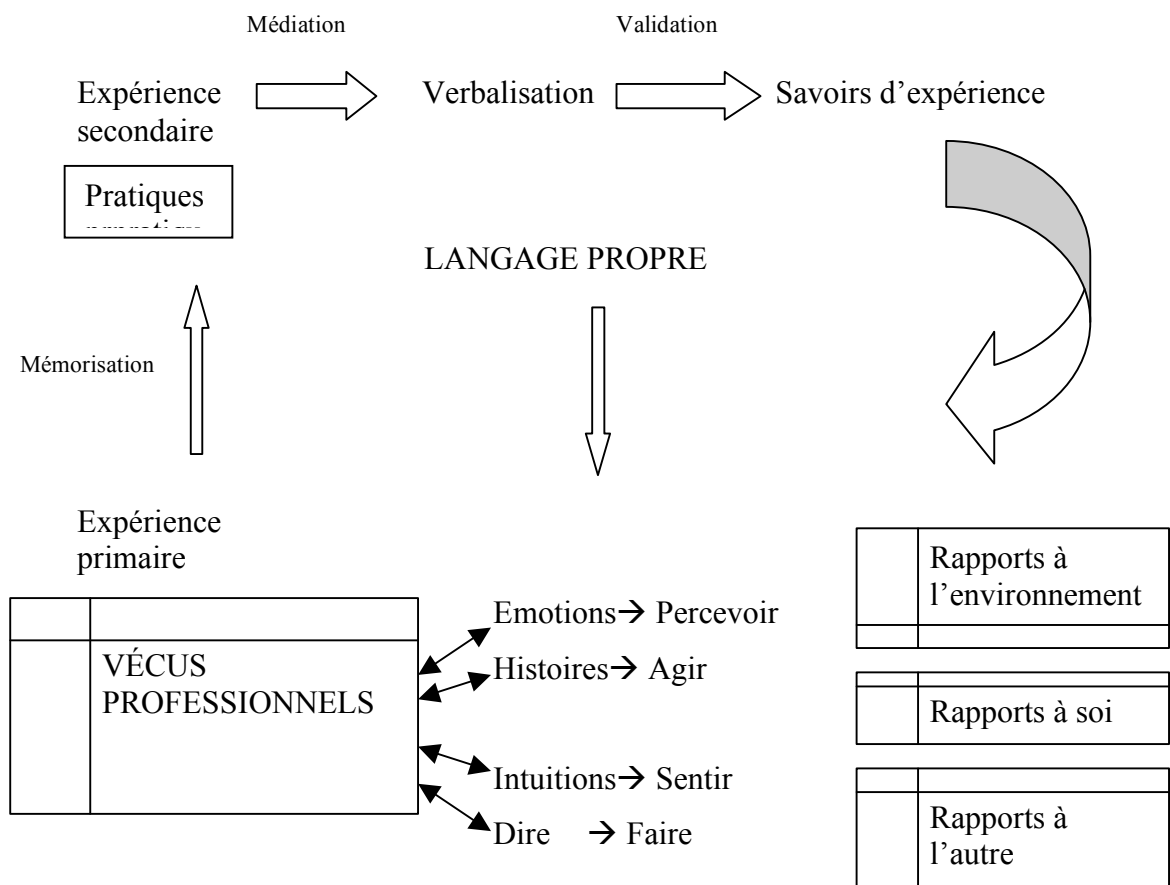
Médiation

Validation

Expérience secondaire

Verbalisation

Savoirs d'expérience

Pratiques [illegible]

LANGAGE PROPRE

Mémorisation

Expérience primaire

VÉCUS PROFESSIONNELS

Emotions→ Percevoir

Histoires→ Agir

Intuitions→ Sentir

Dire → Faire

Rapports à l'environnement

Rapports à soi

Rapports à l'autre